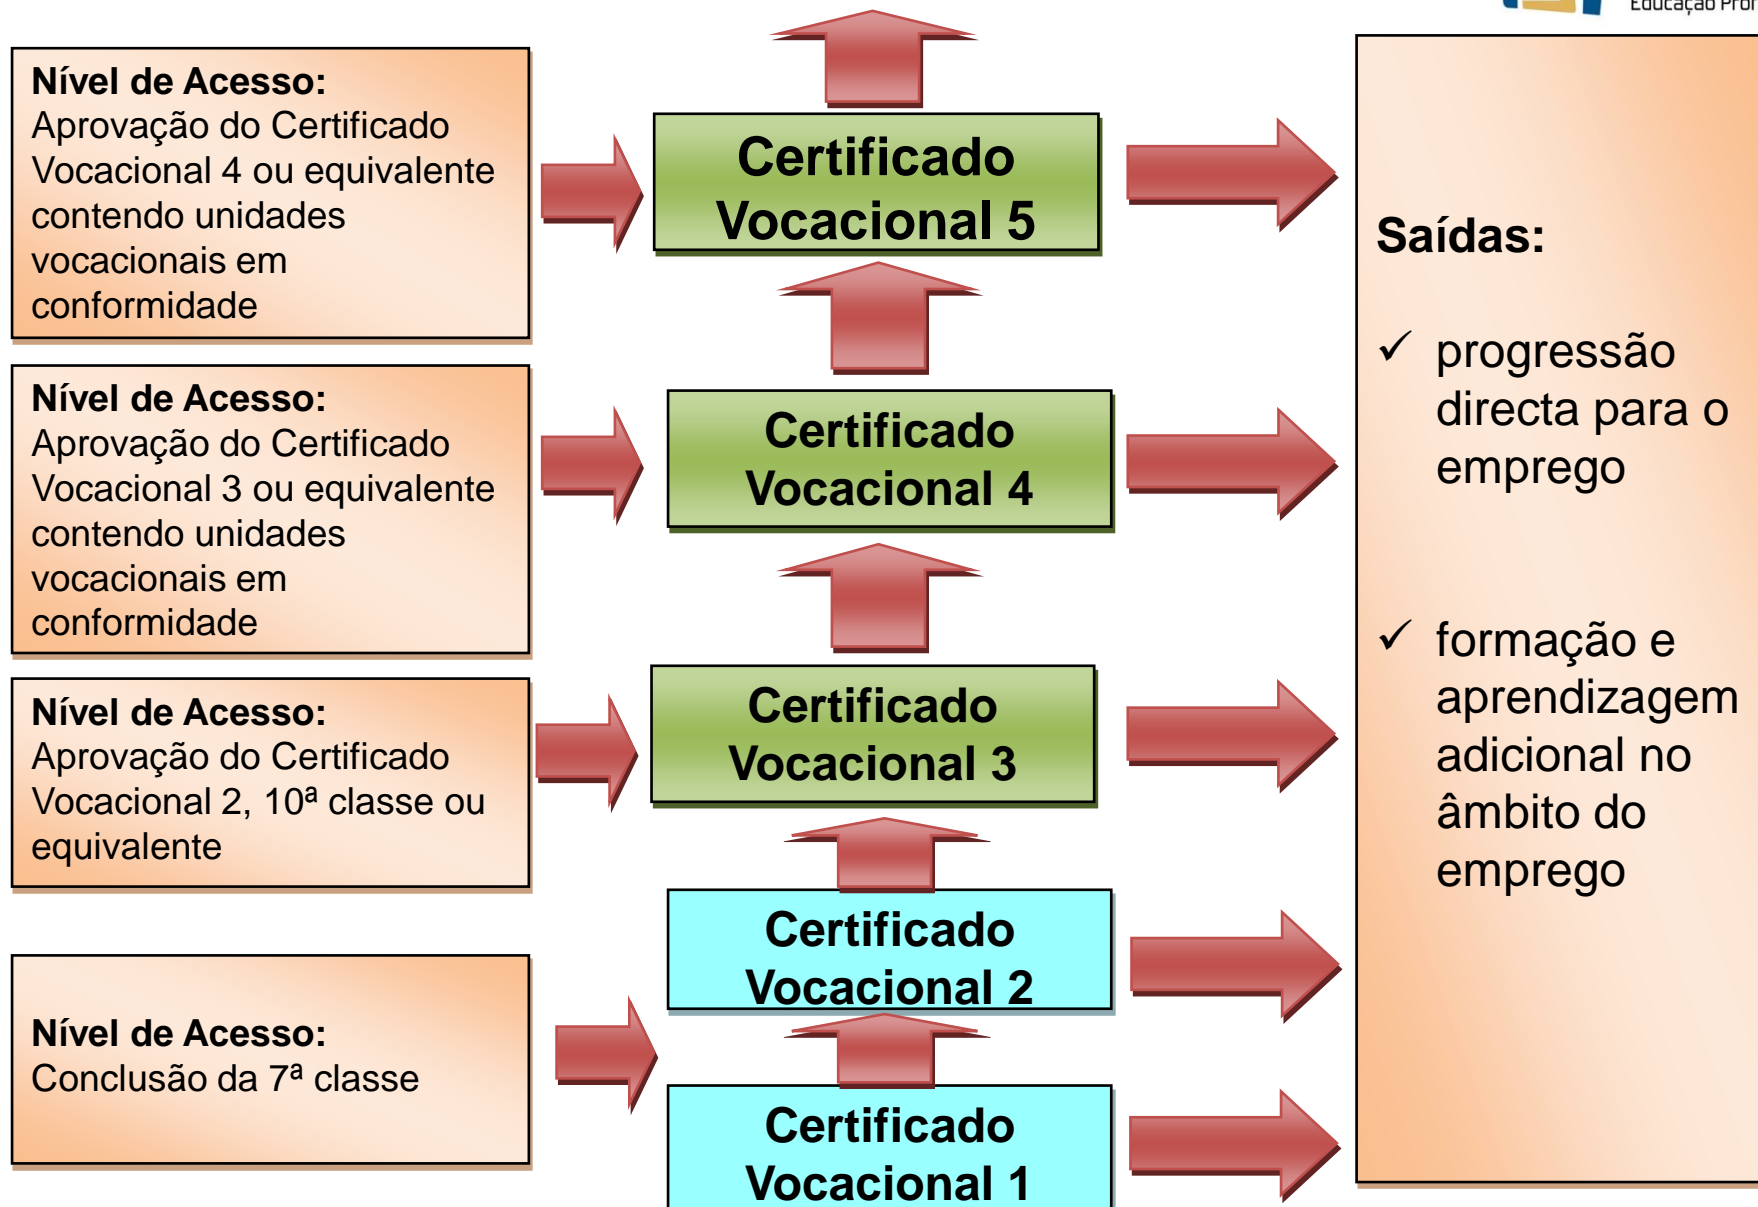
Educação Prof

**Nível de Acesso:**
Aprovação do Certificado Vocacional 4 ou equivalente contendo unidades vocacionais em conformidade

Certificado Vocacional 5

**Nível de Acesso:**
Aprovação do Certificado Vocacional 3 ou equivalente contendo unidades vocacionais em conformidade

Certificado Vocacional 4

**Nível de Acesso:**
Aprovação do Certificado Vocacional 2, 10ª classe ou equivalente

Certificado Vocacional 3

Certificado Vocacional 2

**Nível de Acesso:**
Conclusão da 7ª classe

Certificado Vocacional 1

**Saídas:**

✓ progressão directa para o emprego

✓ formação e aprendizagem adicional no âmbito do emprego